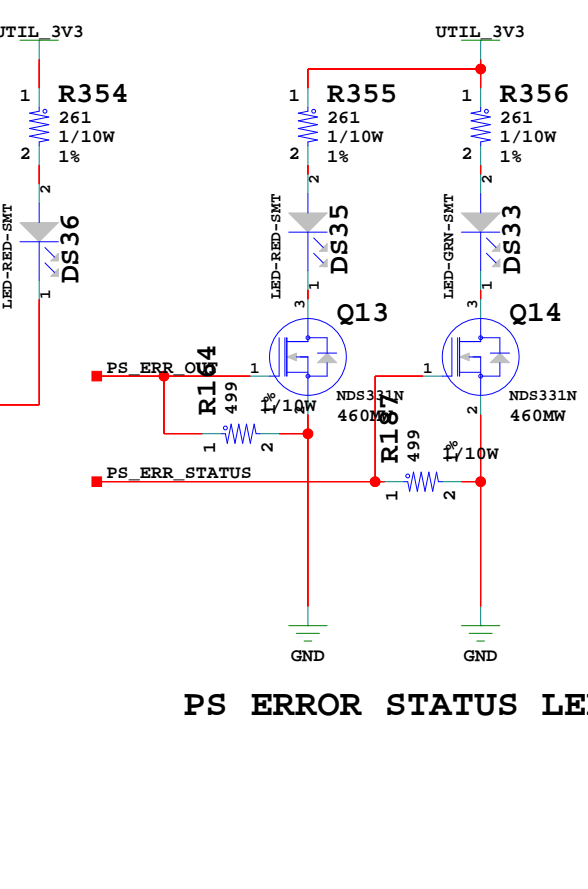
UTIL_3V3

UTIL_3V3

1
R354
261
1/10W
2
1%

2
LED-RED-SMT
DS36
1

1
R355
261
1/10W
2
1%

2
LED-RED-SMT
DS35
1

1
R356
261
1/10W
2
1%

2
LED-GRN-SMT
DS33
1

3
Q13
1
NDS331N
460MW
2

3
Q14
1
NDS331N
460MW
2

PS_ERR_OUT
R164
499
1%
1/10W
1
2

PS_ERR_STATUS
R187
499
1%
1/10W
1
2

GND

GND

PS ERROR STATUS LE